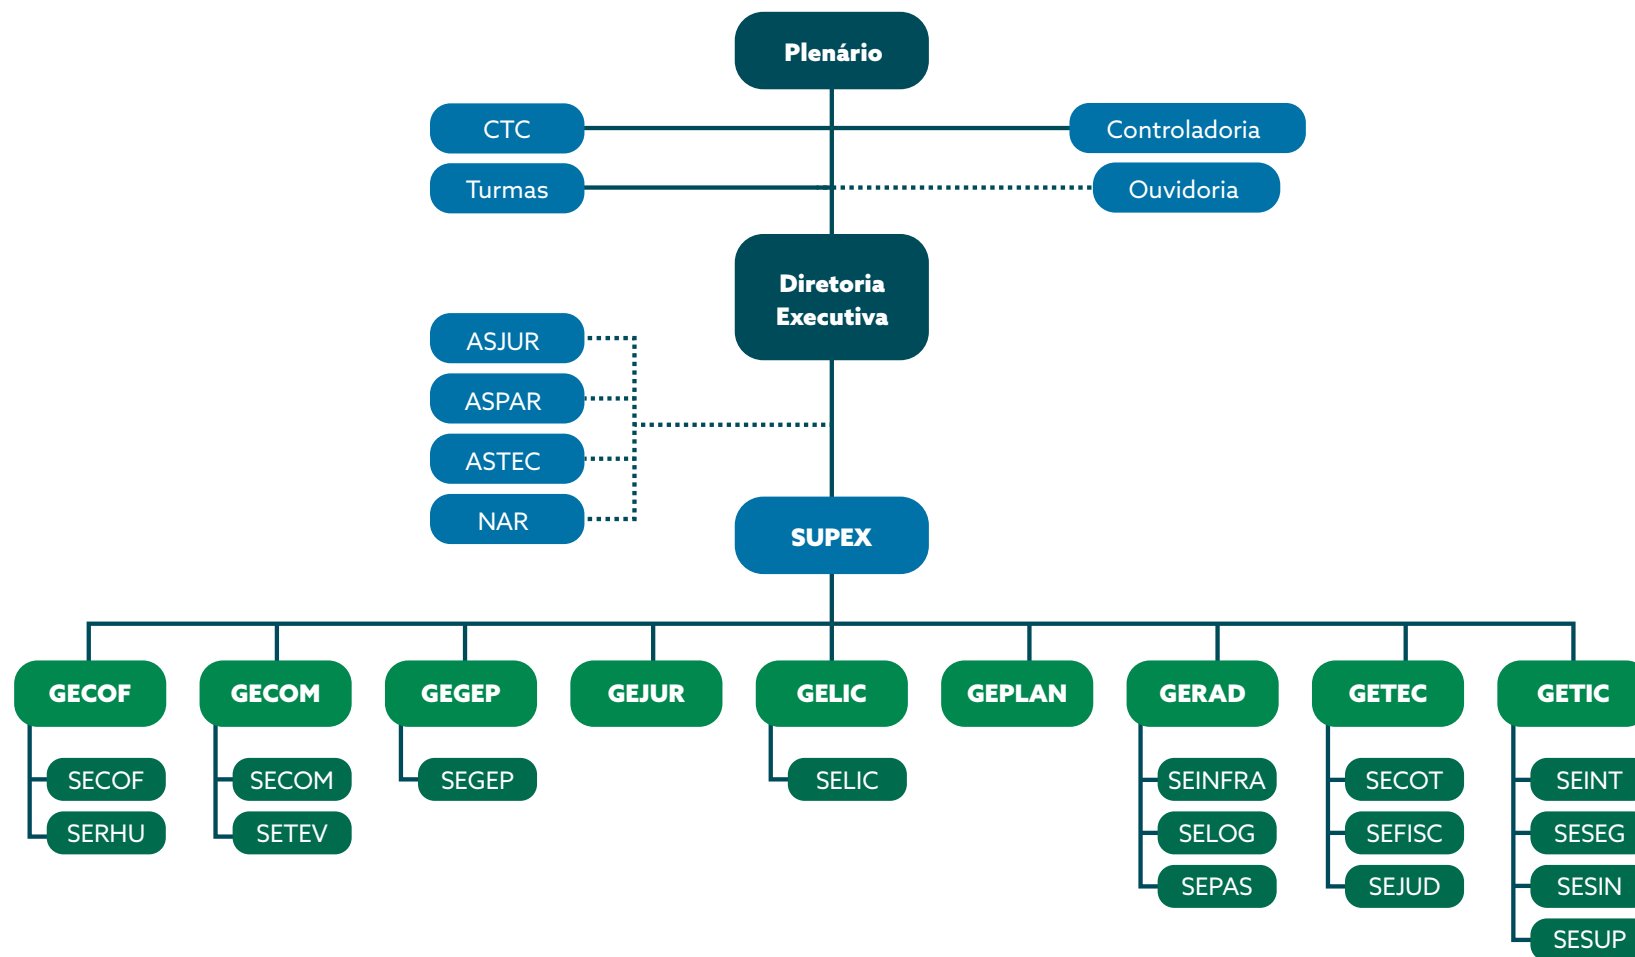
Plenário

CTC

Controladoria

Turmas

Ouvidoria

Diretoria Executiva

ASJUR

ASPAR

ASTEC

NAR

SUPEX

GECOF
SECOF
SERHU

GECOM
SECOM
SETEV

GEGEP
SEGEP

GEJUR

GELIC
SELIC

GEPLAN

GERAD
SEINFRA
SELOG
SEPAS

GETEC
SECOT
SEFISC
SEJUD

GETIC
SEINT
SESEG
SESIN
SESUP